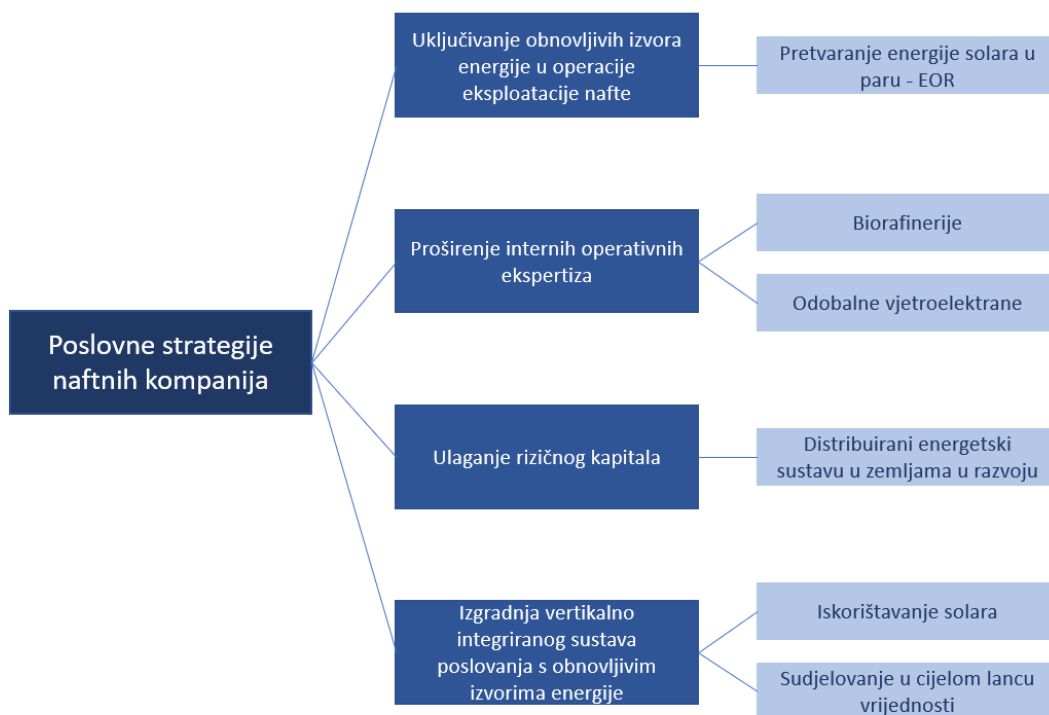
Poslovne strategije naftnih kompanija

Uključivanje obnovljivih izvora energije u operacije eksploatacije nafte

Pretvaranje energije solara u paru - EOR

Proširenje internih operativnih ekspertiza

Biorafinerije

Odobalne vjetroelektrane

Ulaganje rizičnog kapitala

Distribuirani energetski sustavu u zemljama u razvoju

Izgradnja vertikalno integriranog sustava poslovanja s obnovljivim izvorima energije

Iskorištavanje solara

Sudjelovanje u cijelom lancu vrijednosti